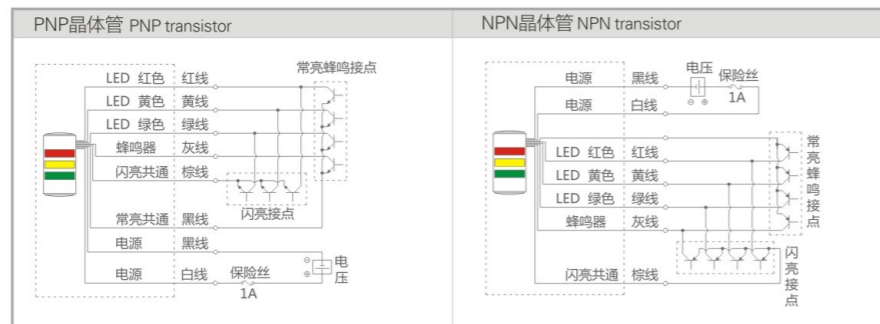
PNP晶体管 PNP transistor

LED 红色 红线
LED 黄色 黄线
LED 绿色 绿线
蜂鸣器 灰线
闪亮共通 棕线
常亮蜂鸣接点
闪亮接点
常亮共通 黑线
电源 黑线
电源 白线
保险丝
1A
电压
⊖
⊕

NPN晶体管 NPN transistor

电源 黑线
电源 白线
电压
⊖ ⊕
保险丝
1A
LED 红色 红线
LED 黄色 黄线
LED 绿色 绿线
蜂鸣器 灰线
常亮蜂鸣接点
闪亮共通 棕线
闪亮接点